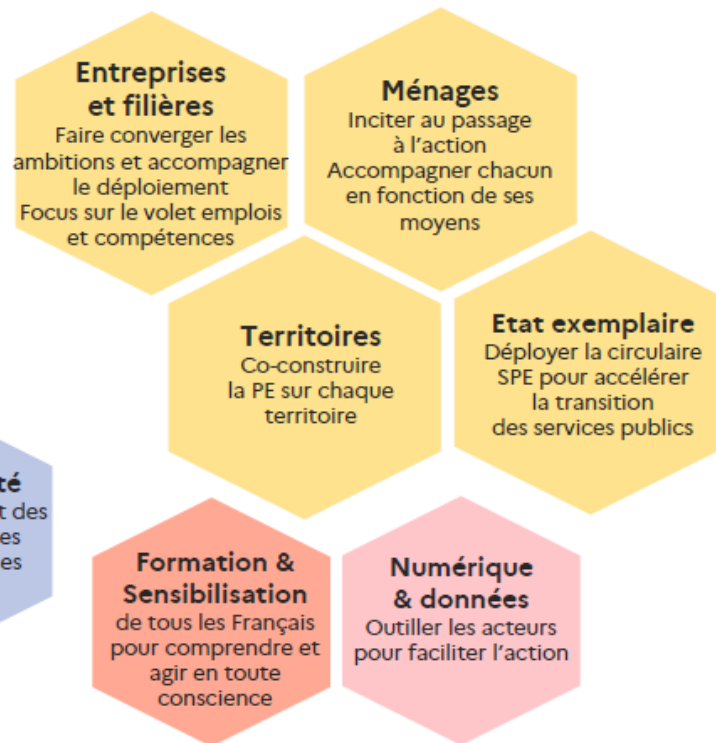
Entreprises et filières
Faire converger les ambitions et accompagner le déploiement
Focus sur le volet emplois et compétences

Ménages
Inciter au passage à l'action
Accompagner chacun en fonction de ses moyens

Territoires
Co-construire la PE sur chaque territoire

Etat exemplaire
Déployer la circulaire SPE pour accélérer la transition des services publics

té
t des
es
es

Formation & Sensibilisation
de tous les Français pour comprendre et agir en toute conscience

Numérique & données
Outiller les acteurs pour faciliter l'action